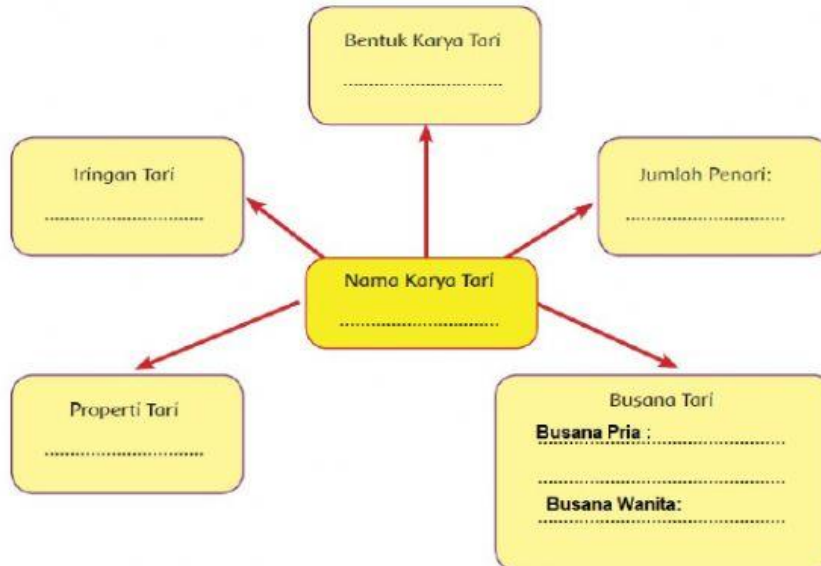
Bentuk Karya Tari
..............................

Iringan Tari
..............................

Jumlah Penari:
..............................

Nama Karya Tari
..............................

Properti Tari
..............................

Busana Tari
Busana Pria : ..............................
..............................
Busana Wanita: ..............................